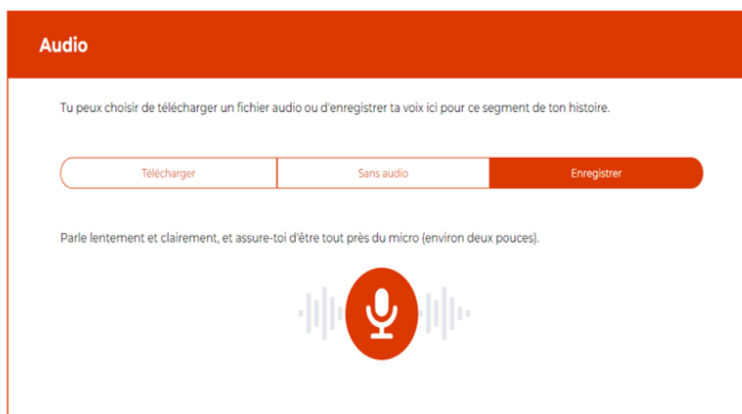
Audio

Tu peux choisir de télécharger un fichier audio ou d'enregistrer ta voix ici pour ce segment de ton histoire.

Télécharger | Sans audio | Enregistrer

Parle lentement et clairement, et assure-toi d'être tout près du micro (environ deux pouces).